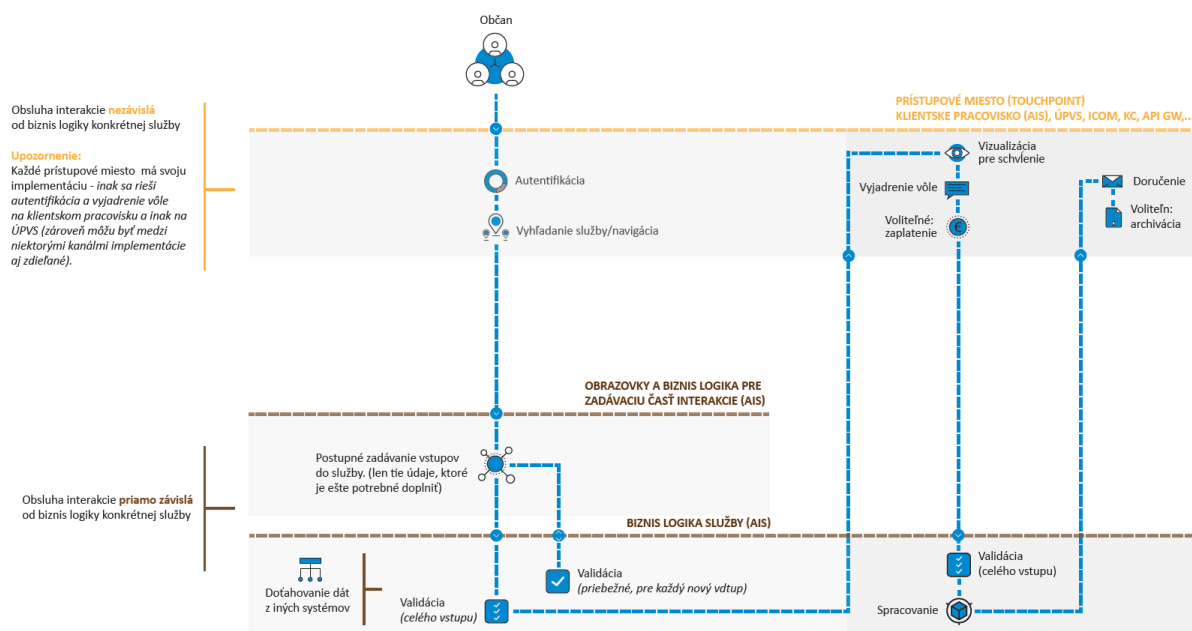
Občan

Obsluha interakcie nezávislá od biznis logiky konkrétnej služby

Upozornenie:
Každé prístupové miesto má svoju implementáciu - inak sa rieši autentifikácia a vyjadrenie vôle na klientskom pracovisku a inak na ÚPVS (zároveň môžu byť medzi niektorými kanálmi implementácie aj zdieľané).

PRÍSTUPOVÉ MIESTO (TOUCHPOINT)
KLIENTSKE PRACOVISKO (AIS), ÚPVS, ICOM, KC, API GW,...

Autentifikácia

Vyhľadanie služby/navigácia

Vizualizácia pre schvlenie

Vyjadrenie vôle

Voliteľné: zaplatenie

Doručenie

Voliteľn: archivácia

OBRAZOVKY A BIZNIS LOGIKA PRE ZADÁVACIU ČASŤ INTERAKCIE (AIS)

Postupné zadávanie vstupov do služby. (len tie údaje, ktoré je ešte potrebné doplniť)

Obsluha interakcie priamo závislá od biznis logiky konkrétnej služby

BIZNIS LOGIKA SLUŽBY (AIS)

Validácia (celého vstupu)

Doťahovanie dát z iných systémov

Validácia (priebežné, pre každý nový vdtup)

Validácia (celého vstupu)

Spracovanie